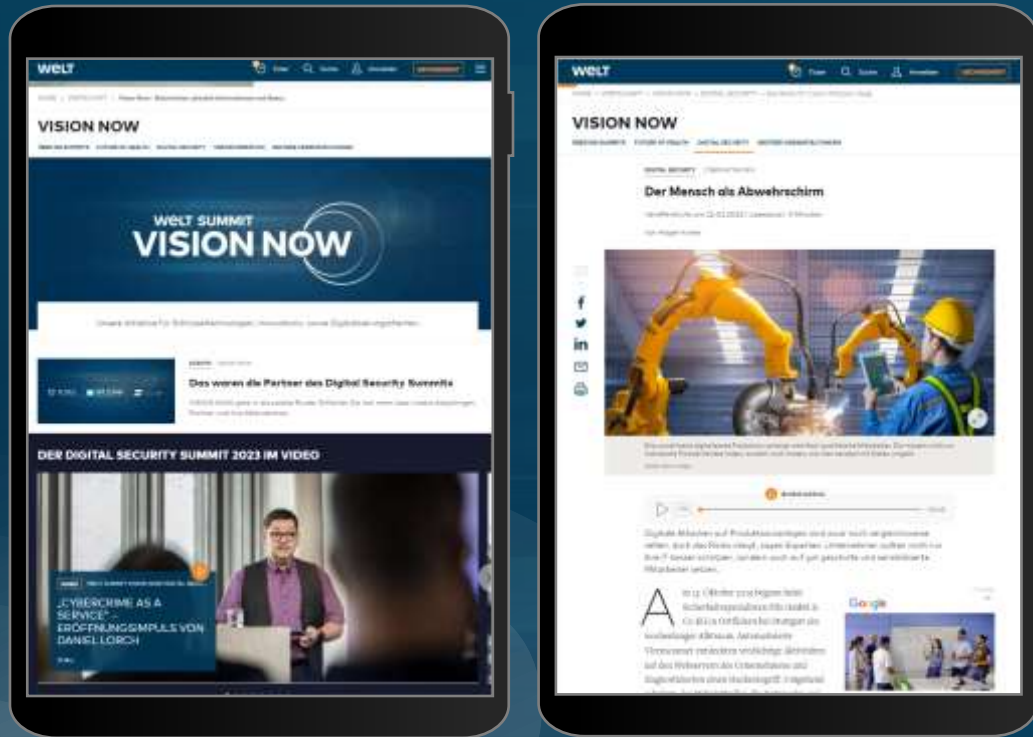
WELT

VISION NOW

WELT SUMMIT
VISION NOW

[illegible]

Das waren die Partner des Digital Security Summits

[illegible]

DER DIGITAL SECURITY SUMMIT 2023 IM VIDEO

„CYBERCRIME AS A SERVICE" – ERÖFFNUNGSIMPULS VON DANIEL LORCH

WELT

VISION NOW

Der Mensch als Abwehrschirm

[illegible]

A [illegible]

Google